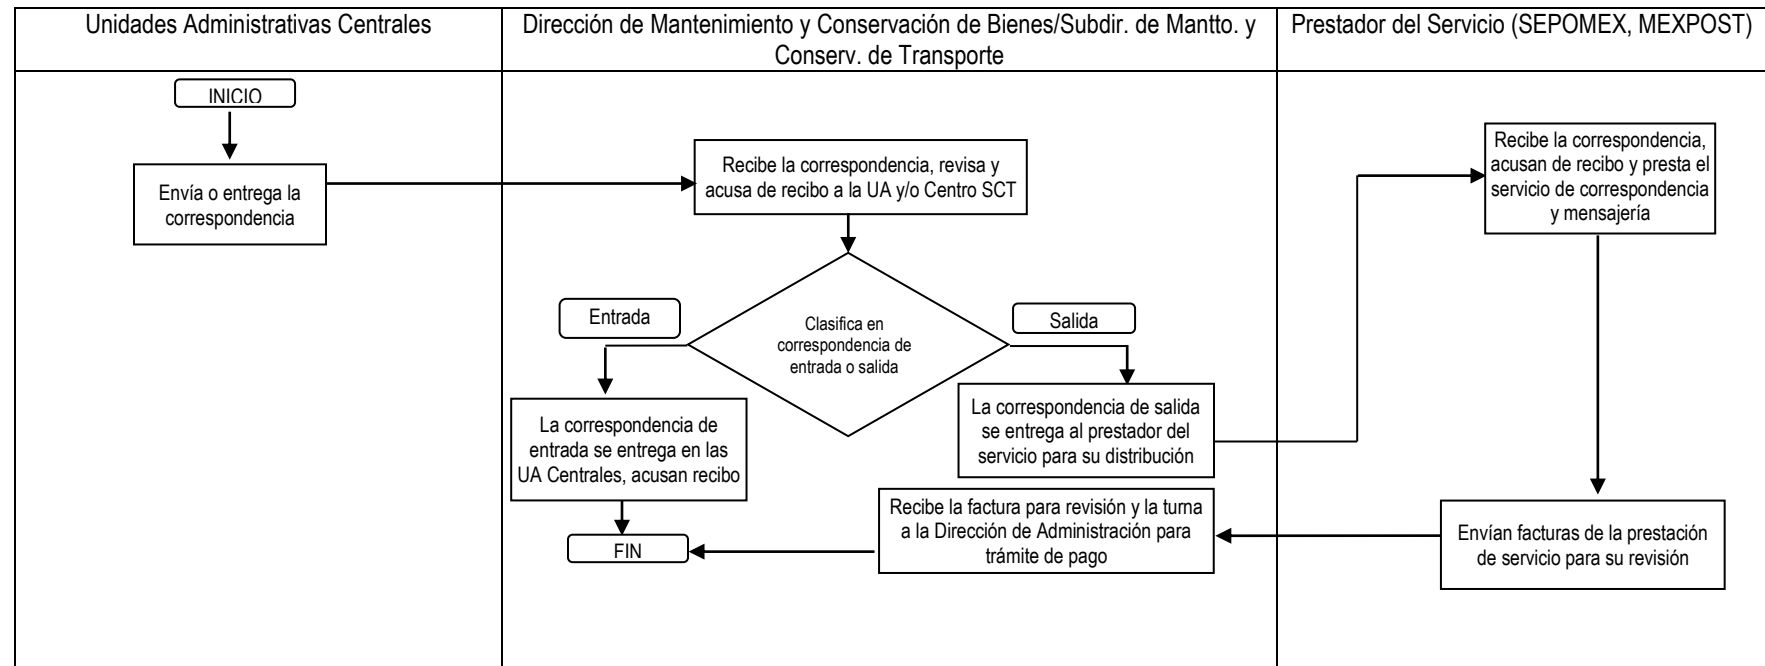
Unidades Administrativas Centrales

Dirección de Mantenimiento y Conservación de Bienes/Subdir. de Mantto. y Conserv. de Transporte

Prestador del Servicio (SEPOMEX, MEXPOST)

INICIO

Envía o entrega la correspondencia

Recibe la correspondencia, revisa y acusa de recibo a la UA y/o Centro SCT

Clasifica en correspondencia de entrada o salida

Entrada

Salida

La correspondencia de entrada se entrega en las UA Centrales, acusan recibo

La correspondencia de salida se entrega al prestador del servicio para su distribución

Recibe la correspondencia, acusan de recibo y presta el servicio de correspondencia y mensajería

Envían facturas de la prestación de servicio para su revisión

Recibe la factura para revisión y la turna a la Dirección de Administración para trámite de pago

FIN